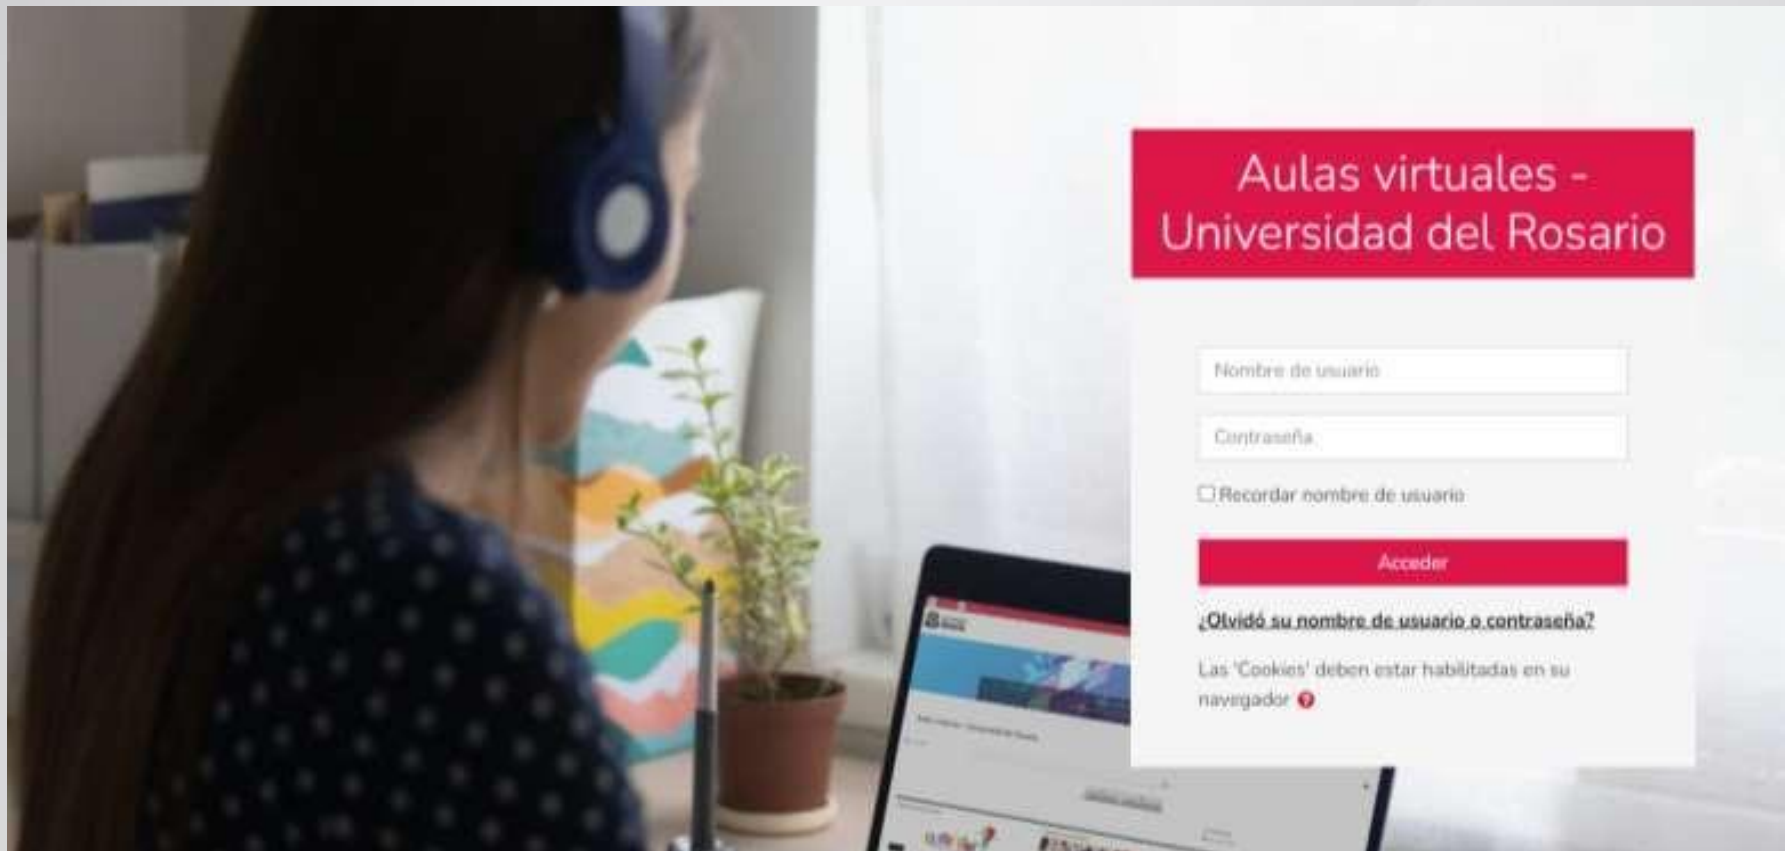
Aulas virtuales - Universidad del Rosario

Nombre de usuario

Contraseña

Recordar nombre de usuario

Acceder

¿Olvidó su nombre de usuario o contraseña?

Las 'Cookies' deben estar habilitadas en su navegador